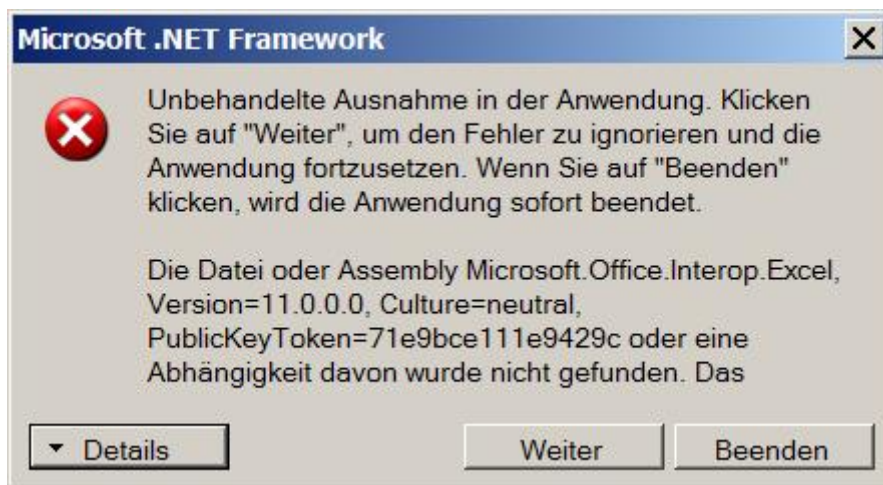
Microsoft .NET Framework

Unbehandelte Ausnahme in der Anwendung. Klicken Sie auf "Weiter", um den Fehler zu ignorieren und die Anwendung fortzusetzen. Wenn Sie auf "Beenden" klicken, wird die Anwendung sofort beendet.

Die Datei oder Assembly Microsoft.Office.Interop.Excel, Version=11.0.0.0, Culture=neutral, PublicKeyToken=71e9bce111e9429c oder eine Abhängigkeit davon wurde nicht gefunden. Das

Details

Weiter

Beenden